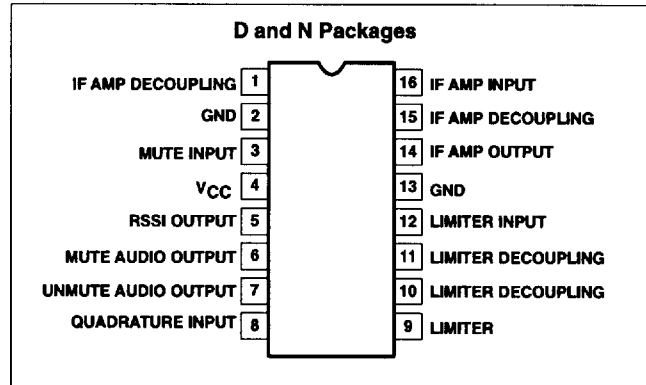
D and N Packages

IF AMP DECOUPLING 1
GND 2
MUTE INPUT 3
$V_{CC}$ 4
RSSI OUTPUT 5
MUTE AUDIO OUTPUT 6
UNMUTE AUDIO OUTPUT 7
QUADRATURE INPUT 8

16 IF AMP INPUT
15 IF AMP DECOUPLING
14 IF AMP OUTPUT
13 GND
12 LIMITER INPUT
11 LIMITER DECOUPLING
10 LIMITER DECOUPLING
9 LIMITER